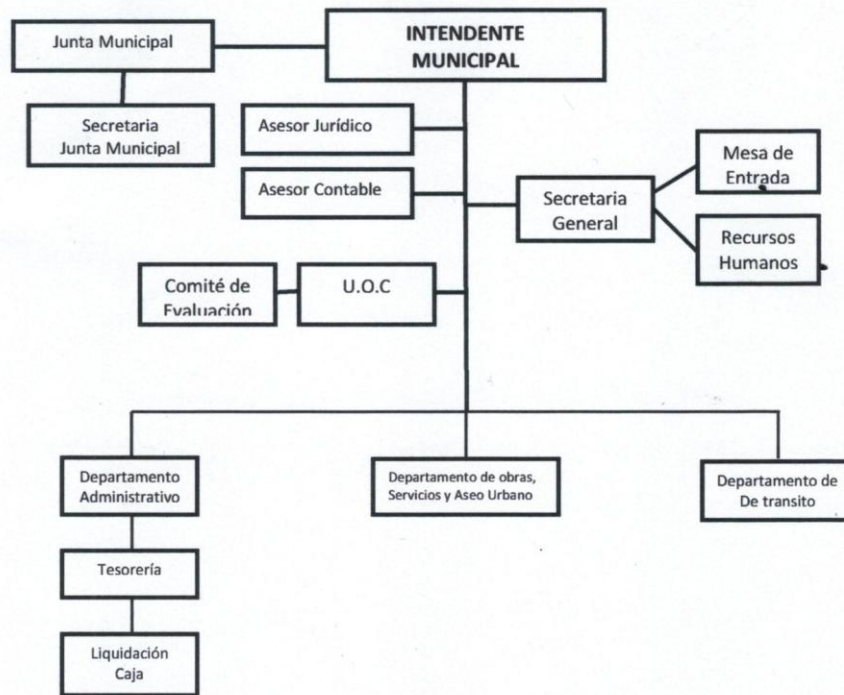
INTENDENTE MUNICIPAL

Junta Municipal

Secretaria Junta Municipal

Asesor Jurídico

Asesor Contable

Secretaria General

Mesa de Entrada

Recursos Humanos

Comité de Evaluación

U.O.C

Departamento Administrativo

Departamento de obras, Servicios y Aseo Urbano

Departamento de De transito

Tesorería

Liquidación Caja